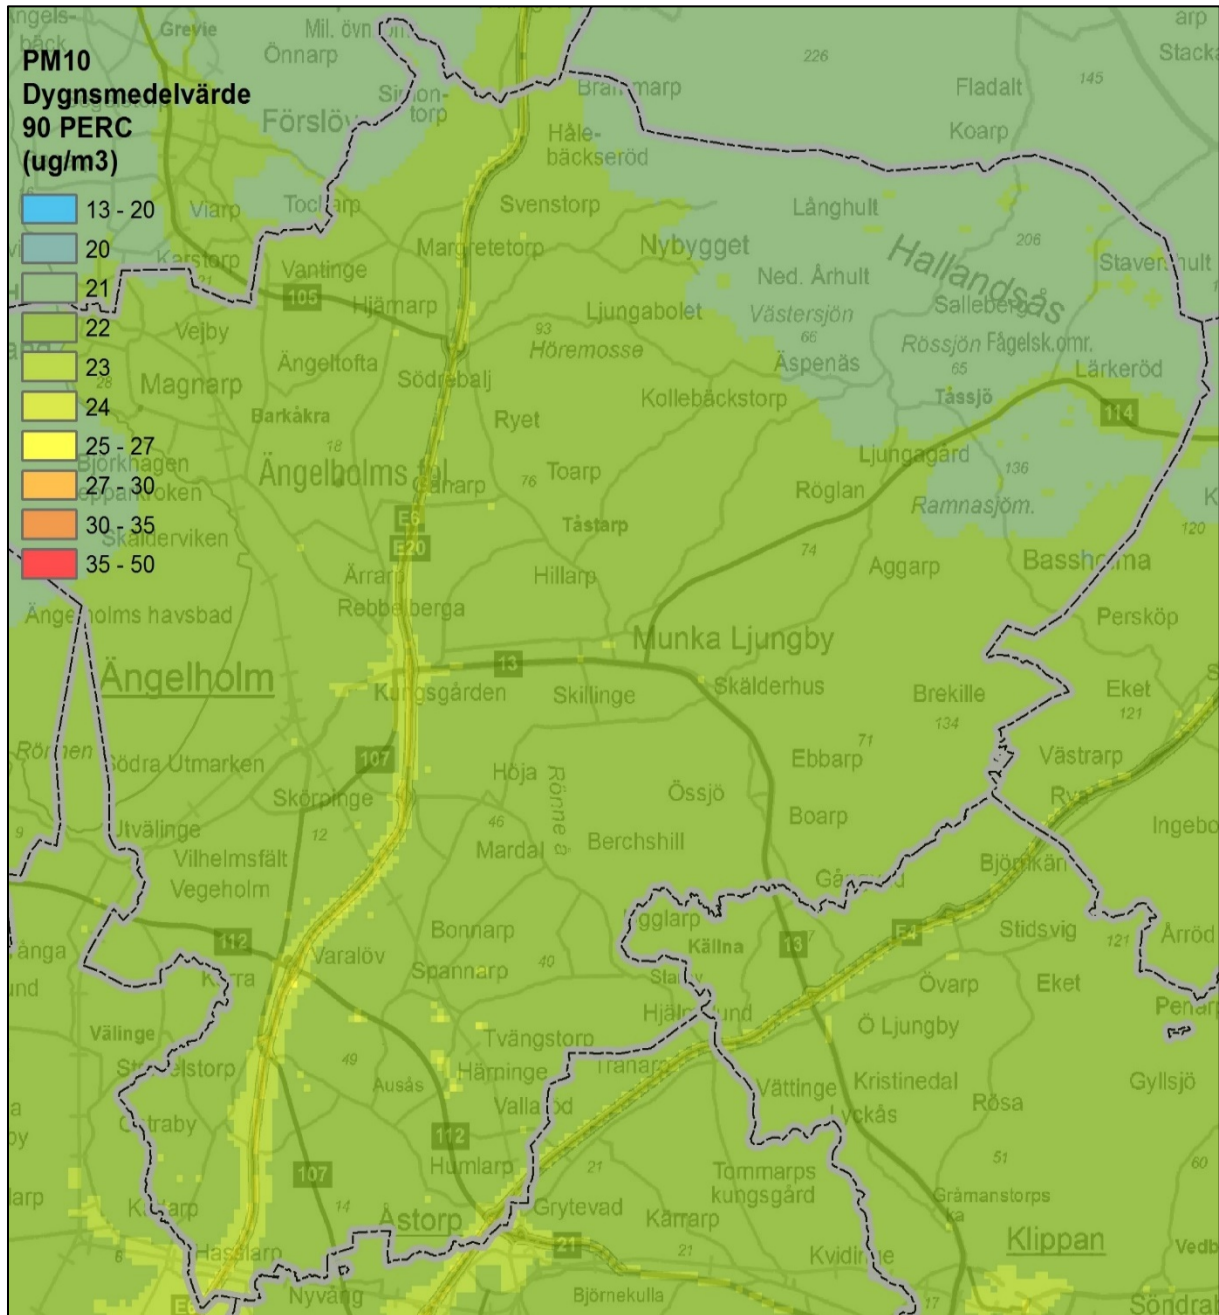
PM10
Dygnsmedelvärde
90 PERC
(ug/m3)

13 - 20
20
21
22
23
24
25 - 27
27 - 30
30 - 35
35 - 50

Grevie
Mil. övn
Önnarp
Simontorp
Förslöv
Bramarp
Hålebäckseröd
226
145
Fladalt
Koarp
arp
Stacka
Viarp
Tockarp
Svenstorp
Långhult
Karstorp
Vantinge
105
Hjämarp
Margretetorp
Nybygget
Ned. Århult
206
Hallandsås
Staverhult
Sallebergs
Vejby
Ängeltofta
Södrebalj
93
Höremosse
Ljungabolet
Västersjön
66
Äspenäs
Rössjön Fågelsk.omr.
65
Lärkeröd
Magnarp
Barkåkra
Ryet
Kollebäckstorp
Tåssjö
114
Björkhagen
18
Ängelholms fpl
Görarp
76
Toarp
Ljungagård
136
Röglan
Ramnasjöm.
Skälderviken
E6
E20
Tåstarp
74
Aggarp
Basshalma
120
Ärrarp
Hillarp
Rebbelberga
Ängelholms havsbad
Munka Ljungby
Persköp
Ängelholm
13
Kungsgården
Skillinge
Skälderhus
Brekille
134
Eket
121
Rönnen
Södra Utmarken
107
71
Ebbarp
Västrarp
Höja
Rönne å
Össjö
Rya
Skörpinge
Boarp
Ingebo
Utvälinge
12
46
Mardal
Berchshill
Vilhelmsfält
Björnkäri
Vegeholm
Gråmad
Egglarp
Källna
13
E4
Stidsvig
121
Årröd
112
Bonnarp
Varalöv
Kvarna
Spannarp
40
Starby
Övarp
Eket
Hjälmslund
Välinge
Ö Ljungby
Penarp
Tvängstorp
Strövelstorp
49
Härninge
Tranarp
Ausås
Vallarod
Vättinge
Kristinedal
Gyllsjö
Rösa
Lyckås
Ostraby
112
Humlarp
21
51
60
107
Tommarps kungsgård
Kulatp
14
Åstorp
Grytevad
Kärrarp
Gråmanstorps
Klippan
21
21
Hasslarp
Kvidinge
Vedb
Nyvång
Björnekulla
Söndral